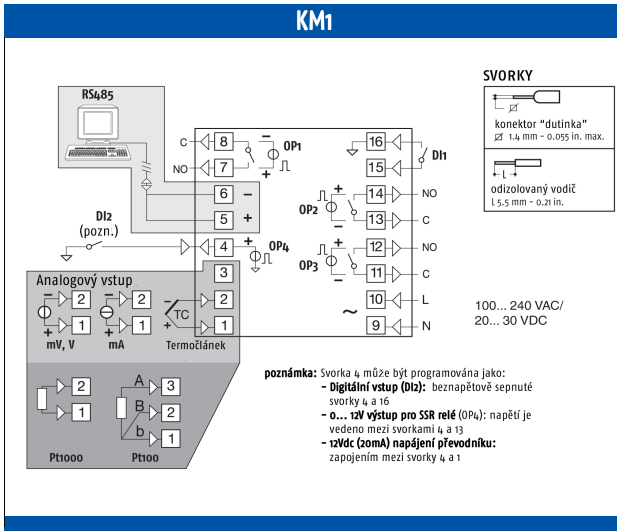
KM1

SVORKY

konektor "dutinka"
⌀ 1.4 mm – 0.055 in. max.

odizolovaný vodič
L 5.5 mm – 0.21 in.

RS485

C 8
NO 7
OP1
6 –
5 +
DI2
(pozn.)
4
OP4
3
16
DI1
15
14 NO
OP2
13 C
12 NO
OP3
11 C
10 L
9 N

100... 240 VAC/
20... 30 VDC

Analogový vstup
2
1
mV, V
2
1
mA
TC
2
1
Termočlánek

2
1
Pt1000
A 3
B 2
b 1
Pt100

poznámka: Svorka 4 může být programována jako:
– Digitální vstup (DI2): beznapěťově sepnuté svorky 4 a 16
– 0... 12V výstup pro SSR relé (OP4): napětí je vedeno mezi svorkami 4 a 13
– 12Vdc (20mA) napájení převodníku: zapojením mezi svorky 4 a 1